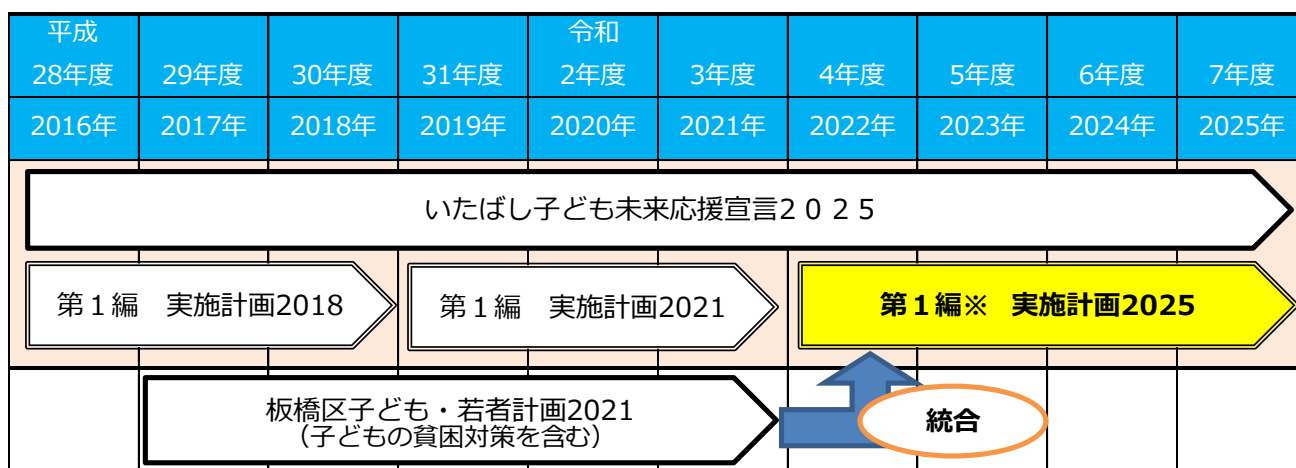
| 平成 28年度 2016年 | 29年度 2017年 | 30年度 2018年 | 31年度 2019年 | 令和 2年度 2020年 | 3年度 2021年 | 4年度 2022年 | 5年度 2023年 | 6年度 2024年 | 7年度 2025年 |
|---|---|---|---|---|---|---|---|---|---|

いたばし子ども未来応援宣言２０２５

第１編　実施計画2018

第１編　実施計画2021

第１編※　実施計画2025

板橋区子ども・若者計画2021
（子どもの貧困対策を含む）

統合